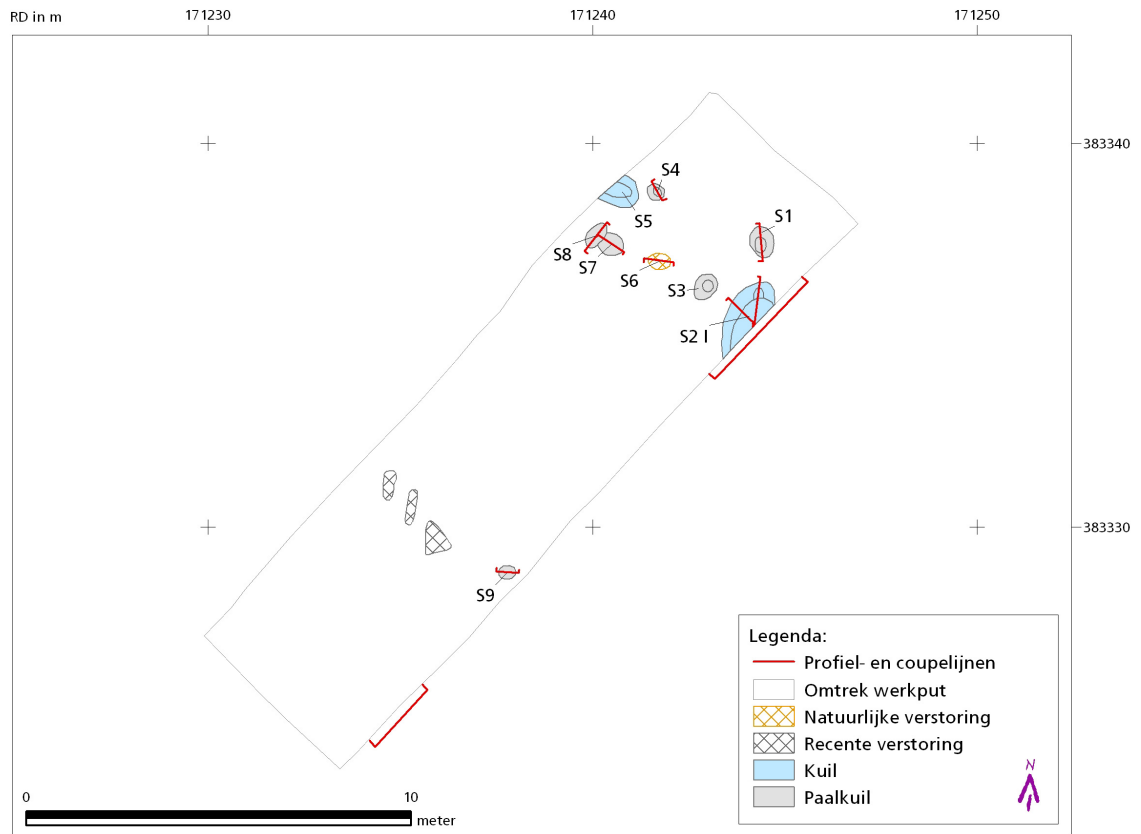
RD in m

171230

171240

171250

383340

383330

S4

S1

S5

S8

S7

S6

S3

S2 I

S9

Legenda:
Profiel- en coupelijnen
Omtrek werkput
Natuurlijke verstoring
Recente verstoring
Kuil
Paalkuil

N

0

10

meter